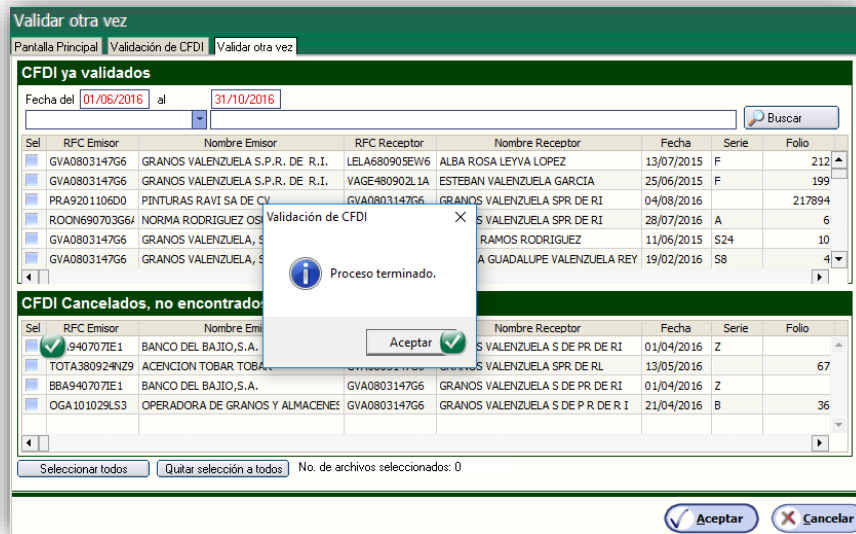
Validar otra vez

Pantalla Principal | Validación de CFDI | Validar otra vez

CFDI ya validados

Fecha del 01/06/2016 al 31/10/2016

Buscar

| Sel | RFC Emisor | Nombre Emisor | RFC Receptor | Nombre Receptor | Fecha | Serie | Folio |
|---|---|---|---|---|---|---|---|
| | GVA0803147G6 | GRANOS VALENZUELA S.P.R. DE R.I. | LELA680905EW6 | ALBA ROSA LEYVA LOPEZ | 13/07/2015 | F | 212 |
| | GVA0803147G6 | GRANOS VALENZUELA S.P.R. DE R.I. | VAGE480902L1A | ESTEBAN VALENZUELA GARCIA | 25/06/2015 | F | 199 |
| | PRA9201106D0 | PINTURAS RAVI SA DE CV | GVA0803147G6 | GRANOS VALENZUELA SPR DE RI | 04/08/2016 | | 217894 |
| | ROON690703G6A | NORMA RODRIGUEZ OS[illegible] | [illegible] | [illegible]S VALENZUELA SPR DE RI | 28/07/2016 | A | 6 |
| | GVA0803147G6 | GRANOS VALENZUELA, S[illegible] | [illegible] | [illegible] RAMOS RODRIGUEZ | 11/06/2015 | S24 | 10 |
| | GVA0803147G6 | GRANOS VALENZUELA, S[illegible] | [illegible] | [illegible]A GUADALUPE VALENZUELA REY | 19/02/2016 | S8 | 4 |

CFDI Cancelados, no encontrados

| Sel | RFC Emisor | Nombre Emi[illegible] | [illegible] | Nombre Receptor | Fecha | Serie | Folio |
|---|---|---|---|---|---|---|---|
| | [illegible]940707IE1 | BANCO DEL BAJIO,S.A. | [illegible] | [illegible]S VALENZUELA S DE PR DE RI | 01/04/2016 | Z | |
| | TOTA380924NZ9 | ACENCION TOBAR TOBAR | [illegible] | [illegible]S VALENZUELA SPR DE RL | 13/05/2016 | | 67 |
| | BBA940707IE1 | BANCO DEL BAJIO,S.A. | GVA0803147G6 | GRANOS VALENZUELA S DE PR DE RI | 01/04/2016 | Z | |
| | OGA101029LS3 | OPERADORA DE GRANOS Y ALMACENES | GVA0803147G6 | GRANOS VALENZUELA S DE P R DE R I | 21/04/2016 | B | 36 |

Validación de CFDI

Proceso terminado.

Aceptar

Seleccionar todos | Quitar selección a todos | No. de archivos seleccionados: 0

Aceptar | Cancelar